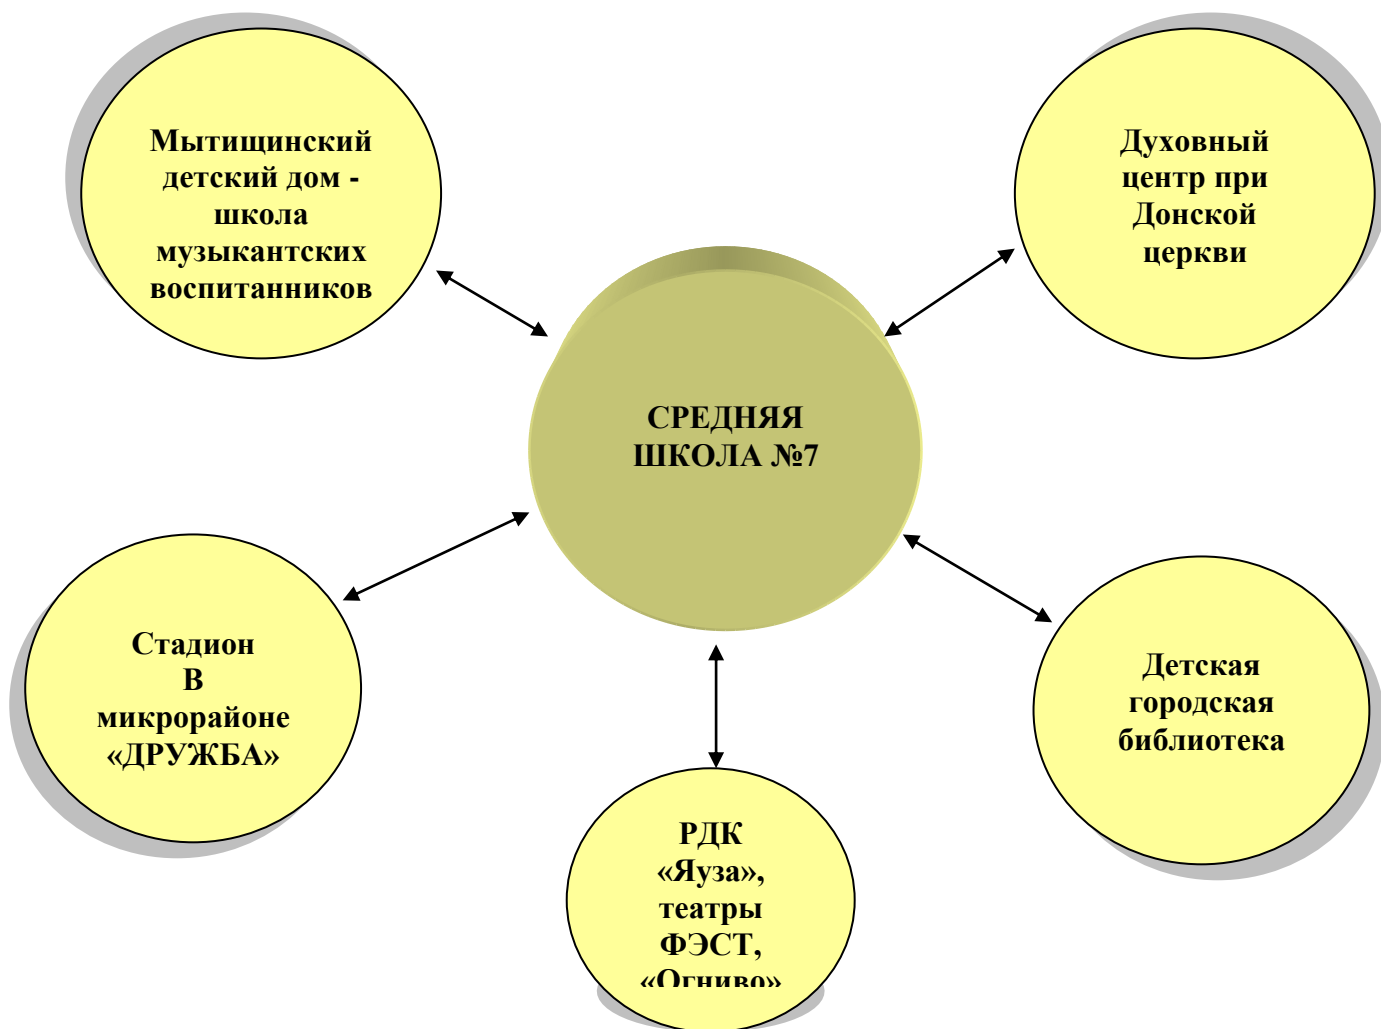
Мытищинский детский дом - школа музыкантских воспитанников

Духовный центр при Донской церкви

СРЕДНЯЯ ШКОЛА №7

Стадион В микрорайоне «ДРУЖБА»

Детская городская библиотека

РДК «Яуза», театры ФЭСТ, «Огниво»